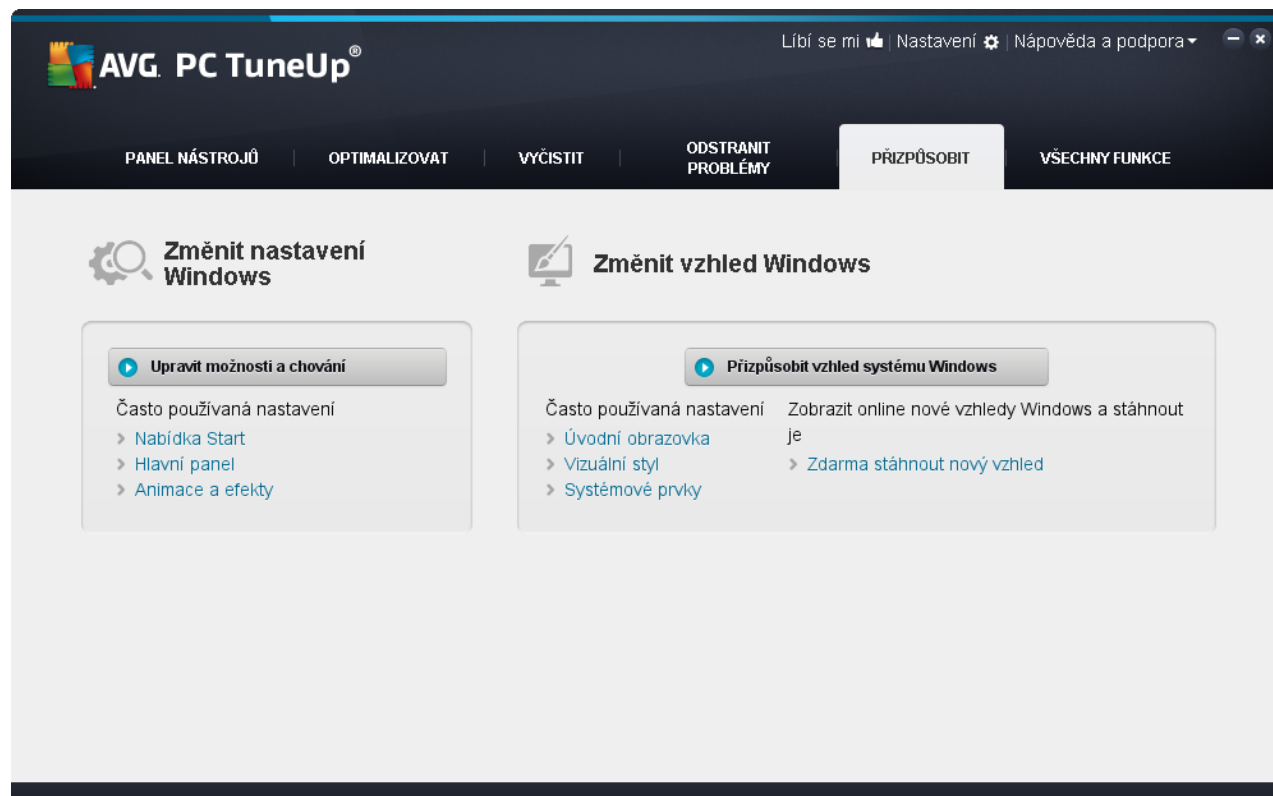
AVG. PC TuneUp®

Líbí se mi | Nastavení | Nápověda a podpora

PANEL NÁSTROJŮ | OPTIMALIZOVAT | VYČISTIT | ODSTRANIT PROBLÉMY | PŘIZPŮSOBIT | VŠECHNY FUNKCE

Změnit nastavení Windows

Změnit vzhled Windows

Upravit možnosti a chování

Často používaná nastavení
› Nabídka Start
› Hlavní panel
› Animace a efekty

Přizpůsobit vzhled systému Windows

Často používaná nastavení
› Úvodní obrazovka
› Vizuální styl
› Systémové prvky

Zobrazit online nové vzhledy Windows a stáhnout je
› Zdarma stáhnout nový vzhled